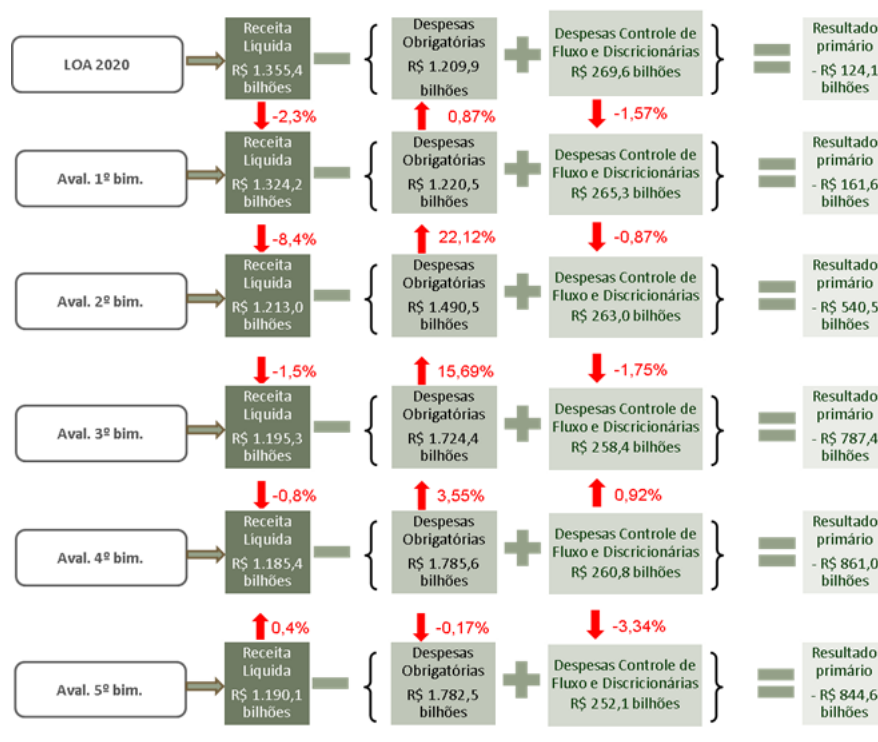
LOA 2020

Receita Liquida R$ 1.355,4 bilhões

Despesas Obrigatórias R$ 1.209,9 bilhões

Despesas Controle de Fluxo e Discricionárias R$ 269,6 bilhões

Resultado primário - R$ 124,1 bilhões

-2,3%

0,87%

-1,57%

Aval. 1º bim.

Receita Liquida R$ 1.324,2 bilhões

Despesas Obrigatórias R$ 1.220,5 bilhões

Despesas Controle de Fluxo e Discricionárias R$ 265,3 bilhões

Resultado primário - R$ 161,6 bilhões

-8,4%

22,12%

-0,87%

Aval. 2º bim.

Receita Liquida R$ 1.213,0 bilhões

Despesas Obrigatórias R$ 1.490,5 bilhões

Despesas Controle de Fluxo e Discricionárias R$ 263,0 bilhões

Resultado primário - R$ 540,5 bilhões

-1,5%

15,69%

-1,75%

Aval. 3º bim.

Receita Liquida R$ 1.195,3 bilhões

Despesas Obrigatórias R$ 1.724,4 bilhões

Despesas Controle de Fluxo e Discricionárias R$ 258,4 bilhões

Resultado primário - R$ 787,4 bilhões

-0,8%

3,55%

0,92%

Aval. 4º bim.

Receita Liquida R$ 1.185,4 bilhões

Despesas Obrigatórias R$ 1.785,6 bilhões

Despesas Controle de Fluxo e Discricionárias R$ 260,8 bilhões

Resultado primário - R$ 861,0 bilhões

0,4%

-0,17%

-3,34%

Aval. 5º bim.

Receita Liquida R$ 1.190,1 bilhões

Despesas Obrigatórias R$ 1.782,5 bilhões

Despesas Controle de Fluxo e Discricionárias R$ 252,1 bilhões

Resultado primário - R$ 844,6 bilhões